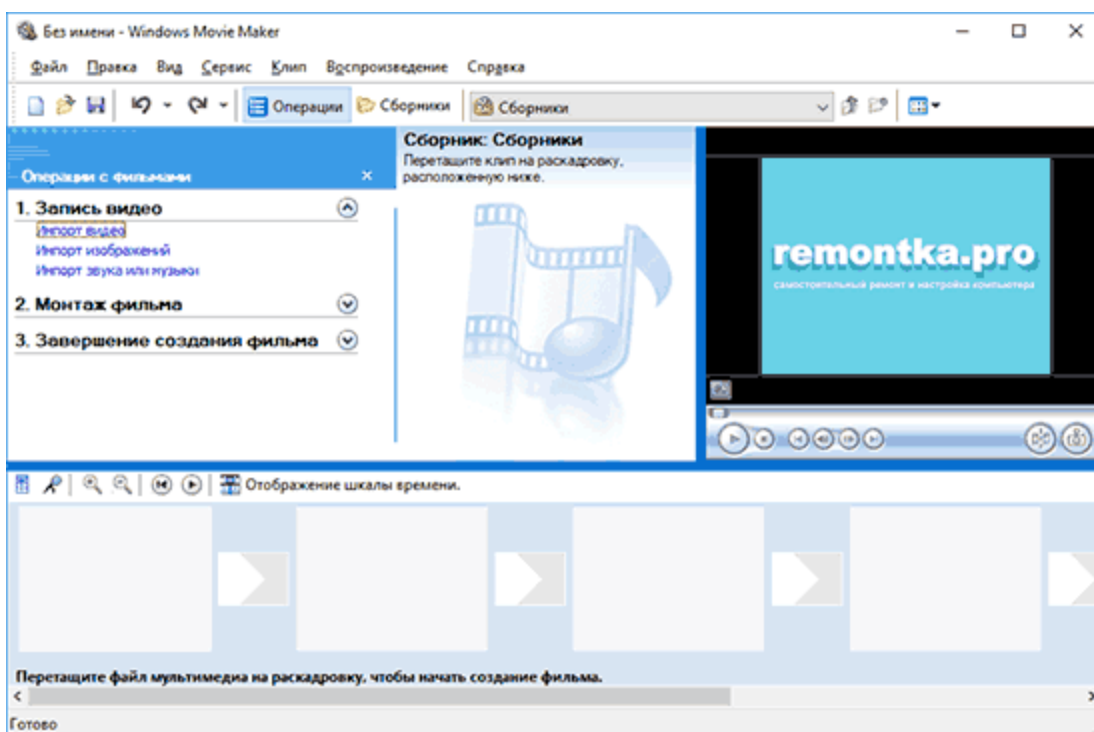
Без имени - Windows Movie Maker

Файл Правка Вид Сервис Клип Воспроизведение Справка

Операции Сборники Сборники

Операции с фильмами

1. Запись видео
Импорт видео
Импорт изображений
Импорт звука или музыки

2. Монтаж фильма

3. Завершение создания фильма

Сборник: Сборники
Перетащите клип на раскадровку, расположенную ниже.

remontka.pro
самостоятельный ремонт и настройка компьютера

Отображение шкалы времени.

Перетащите файл мультимедиа на раскадровку, чтобы начать создание фильма.

Готово